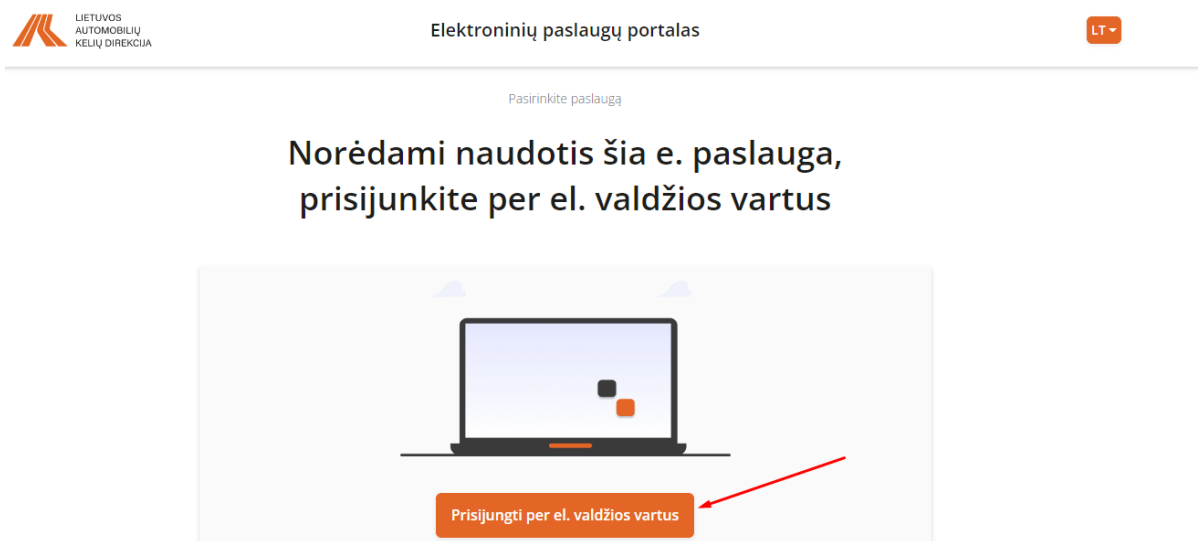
LIETUVOS AUTOMOBILIŲ KELIŲ DIREKCIJA

Elektroninių paslaugų portalas

LT

Pasirinkite paslaugą

Norėdami naudotis šia e. paslauga, prisijunkite per el. valdžios vartus

Prisijungti per el. valdžios vartus